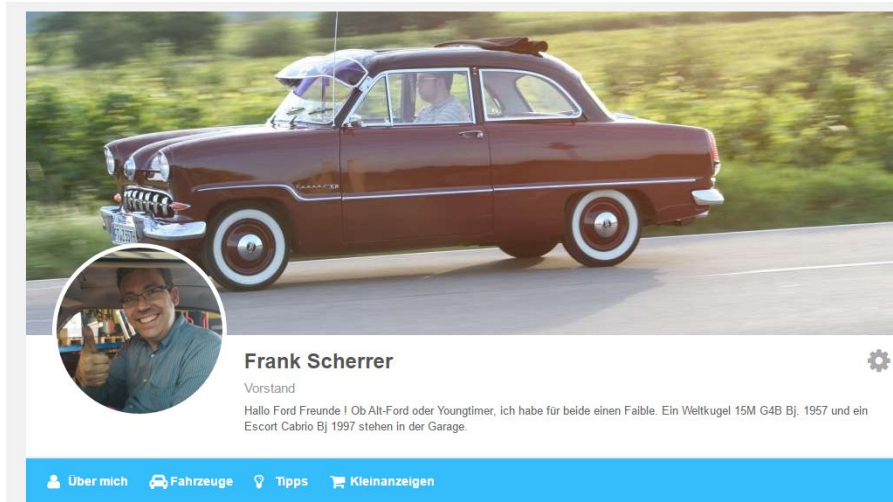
Frank Scherrer

Vorstand

Hallo Ford Freunde ! Ob Alt-Ford oder Youngtimer, ich habe für beide einen Faible. Ein Weltkugel 15M G4B Bj. 1957 und ein Escort Cabrio Bj 1997 stehen in der Garage.

Über mich Fahrzeuge Tipps Kleinanzeigen